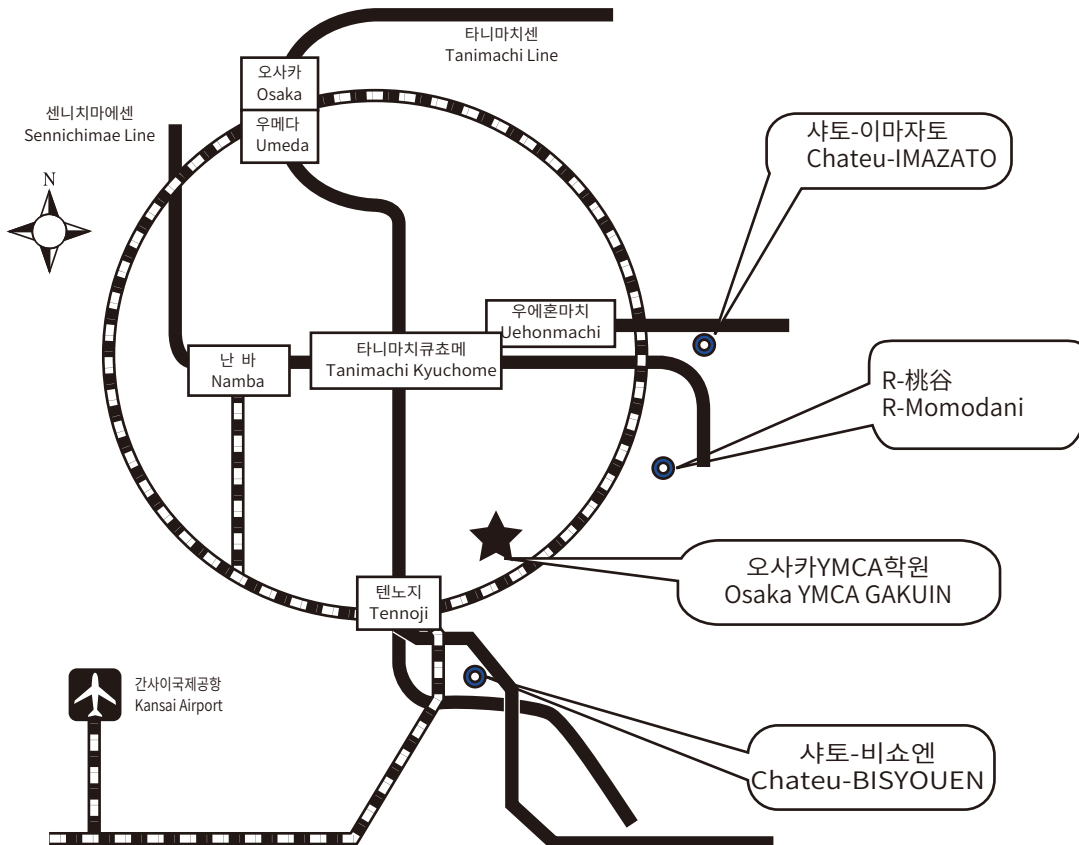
타니마치센
Tanimachi Line

오사카
Osaka

우메다
Umeda

센니치마에센
Sennichimae Line

N

샤토-이마자토
Chateu-IMAZATO

우에혼마치
Uehonmachi

난 바
Namba

타니마치큐쵸메
Tanimachi Kyuchome

R-桃谷
R-Momodani

오사카YMCA학원
Osaka YMCA GAKUIN

텐노지
Tennoji

간사이국제공항
Kansai Airport

샤토-비쇼엔
Chateu-BISYOUEN